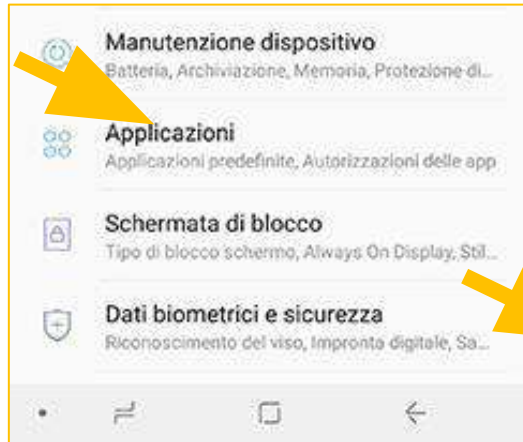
Manutenzione dispositivo
Batteria, Archiviazione, Memoria, Protezione di...

Applicazioni
Applicazioni predefinite, Autorizzazioni delle app

Schermata di blocco
Tipo di blocco schermo, Always On Display, Stil...

Dati biometrici e sicurezza
Riconoscimento del viso, Impronta digitale, Sa...